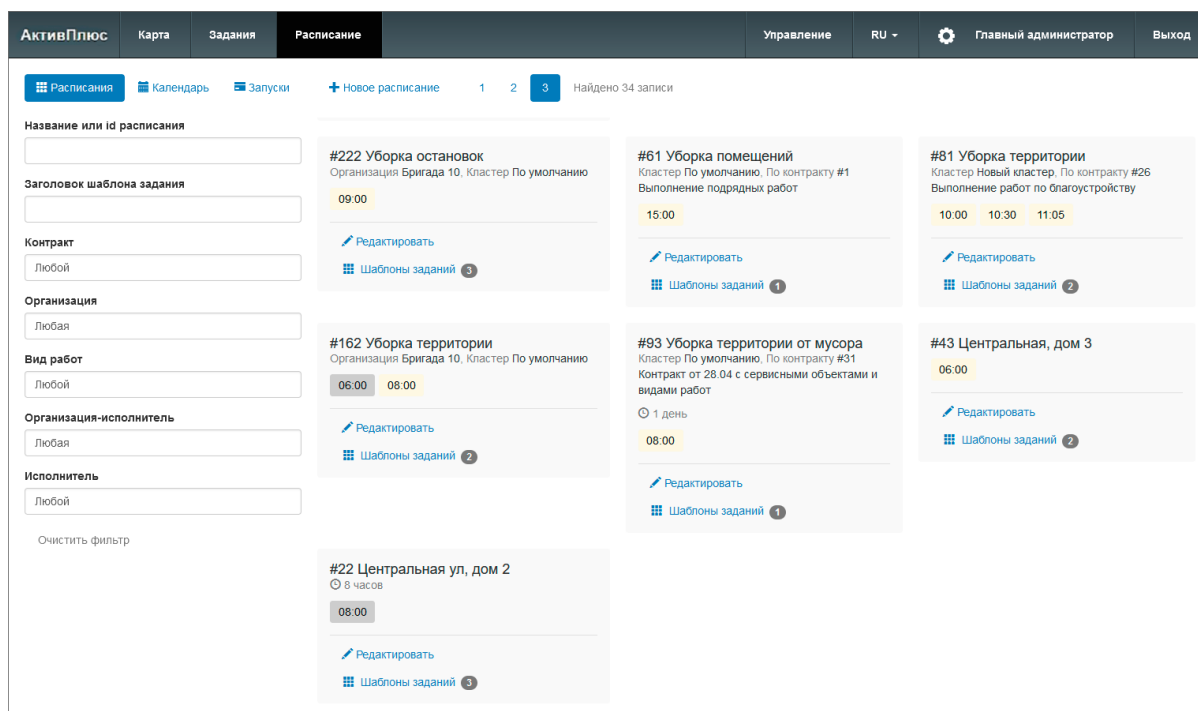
АктивПлюс Карта Задания Расписание Управление RU Главный администратор Выход

Расписания Календарь Запуски + Новое расписание 1 2 3 Найдено 34 записи

Название или id расписания

Заголовок шаблона задания

Контракт
Любой

Организация
Любая

Вид работ
Любой

Организация-исполнитель
Любая

Исполнитель
Любой

Очистить фильтр

#222 Уборка остановок
Организация Бригада 10, Кластер По умолчанию
09:00
Редактировать
Шаблоны заданий 3

#61 Уборка помещений
Кластер По умолчанию, По контракту #1 Выполнение подрядных работ
15:00
Редактировать
Шаблоны заданий 1

#81 Уборка территории
Кластер Новый кластер, По контракту #26 Выполнение работ по благоустройству
10:00 10:30 11:05
Редактировать
Шаблоны заданий 2

#162 Уборка территории
Организация Бригада 10, Кластер По умолчанию
06:00 08:00
Редактировать
Шаблоны заданий 2

#93 Уборка территории от мусора
Кластер По умолчанию, По контракту #31 Контракт от 28.04 с сервисными объектами и видами работ
1 день
08:00
Редактировать
Шаблоны заданий 1

#43 Центральная, дом 3
06:00
Редактировать
Шаблоны заданий 2

#22 Центральная ул, дом 2
8 часов
08:00
Редактировать
Шаблоны заданий 3